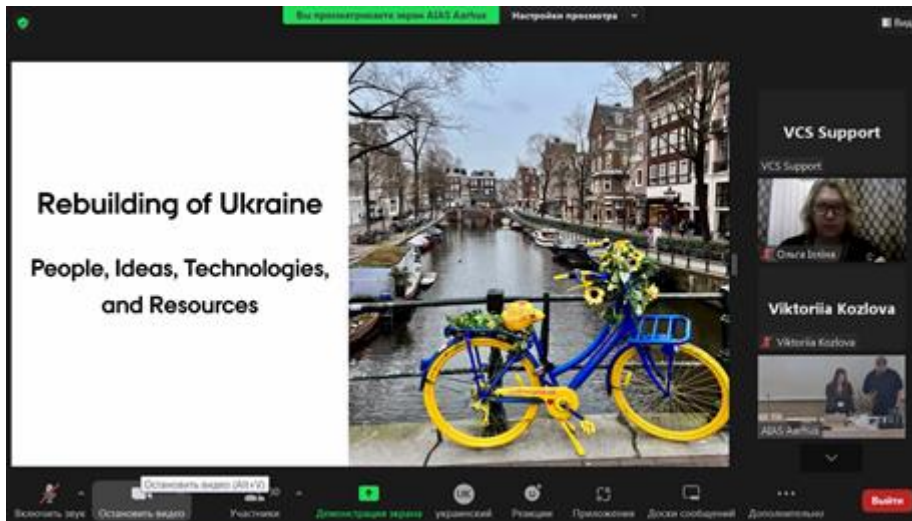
Вы просматриваете экран AIAS Aarhus

Настройки просмотра

Вид

Rebuilding of Ukraine

People, Ideas, Technologies, and Resources

VCS Support

VCS Support

Ольга Ілліна

Viktoriia Kozlova

Viktoriia Kozlova

AIAS Aarhus

Остановить видео (Alt+V)

Включить звук

Остановить видео

Участники

Демонстрация экрана

украинский

Реакции

Приложения

Доски сообщений

Дополнительно

Выйти